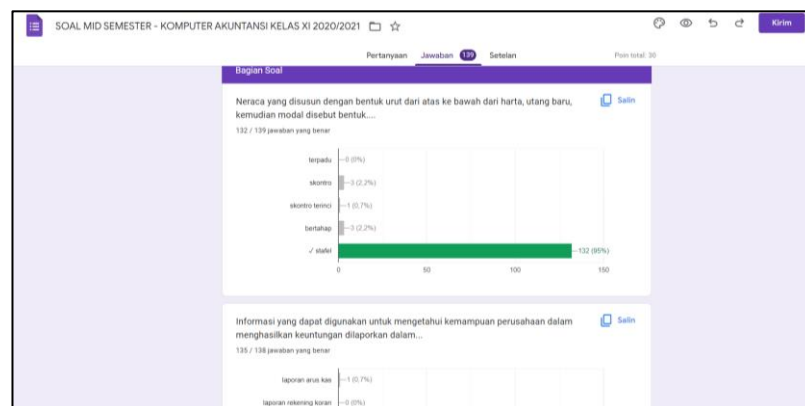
SOAL MID SEMESTER - KOMPUTER AKUNTANSI KELAS XI 2020/2021

Kirim

Pertanyaan Jawaban 139 Setelan

Poin total: 30

Bagian Soal

Neraca yang disusun dengan bentuk urut dari atas ke bawah dari harta, utang baru, kemudian modal disebut bentuk....

Salin

132 / 139 jawaban yang benar

terpadu —0 (0%)
skontro —3 (2,2%)
skontro terinci —1 (0,7%)
bertahap —3 (2,2%)
✓ stafel —132 (95%)

0 50 100 150

Informasi yang dapat digunakan untuk mengetahui kemampuan perusahaan dalam menghasilkan keuntungan dilaporkan dalam...

Salin

135 / 138 jawaban yang benar

laporan arus kas —1 (0,7%)
laporan rekening koran —0 (0%)